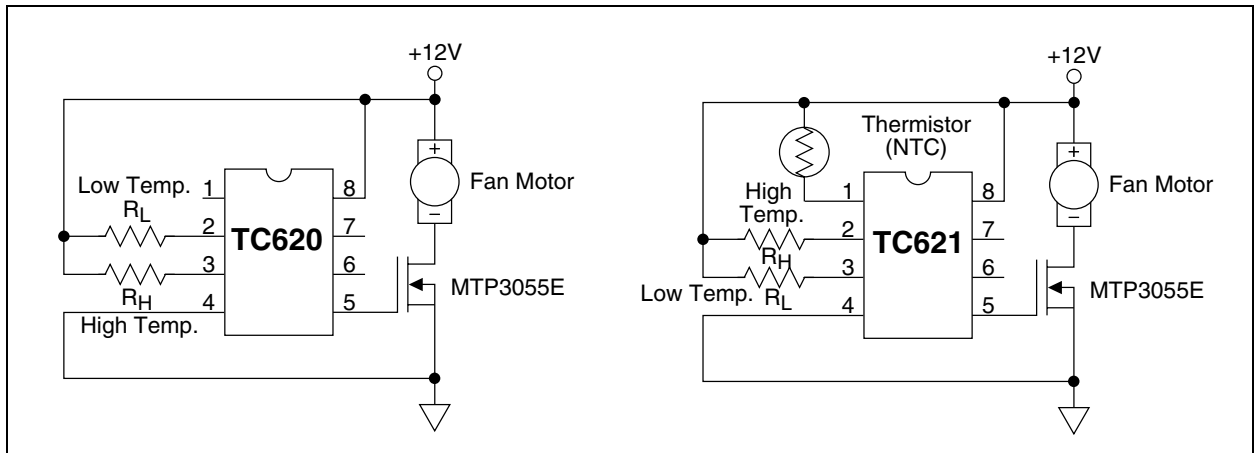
+12V

Low Temp. 1

$R_L$ 2

3

$R_H$ 4

High Temp.

TC620

8

7

6

5

Fan Motor

+

–

MTP3055E

+12V

Thermistor (NTC)

High Temp. 1

2

$R_H$ 3

Low Temp. $R_L$ 4

TC621

8

7

6

5

Fan Motor

+

–

MTP3055E